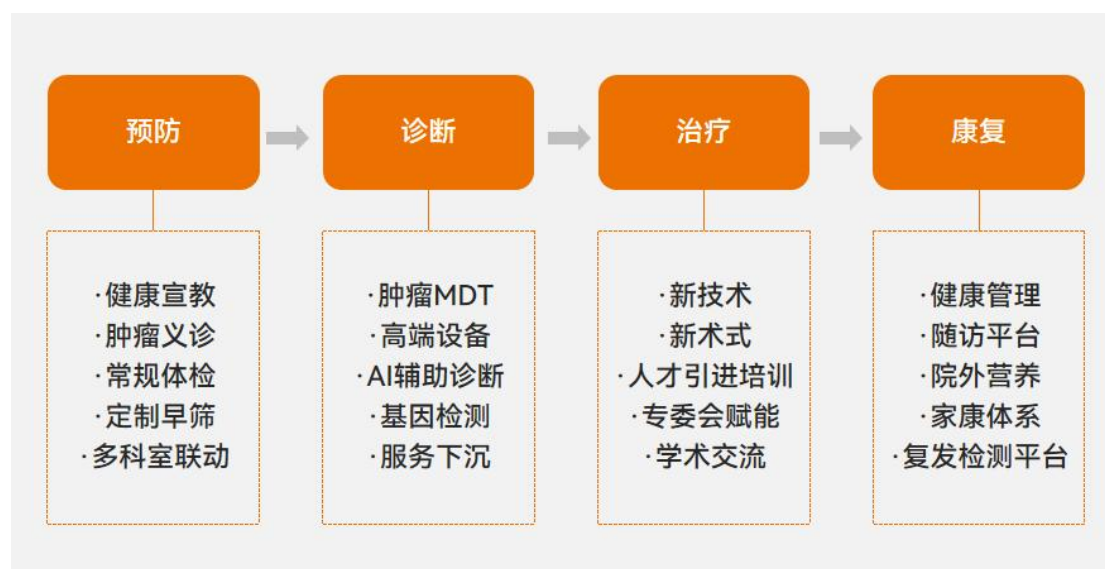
预防

·健康宣教
·肿瘤义诊
·常规体检
·定制早筛
·多科室联动

诊断

·肿瘤MDT
·高端设备
·AI辅助诊断
·基因检测
·服务下沉

治疗

·新技术
·新术式
·人才引进培训
·专委会赋能
·学术交流

康复

·健康管理
·随访平台
·院外营养
·家康体系
·复发检测平台